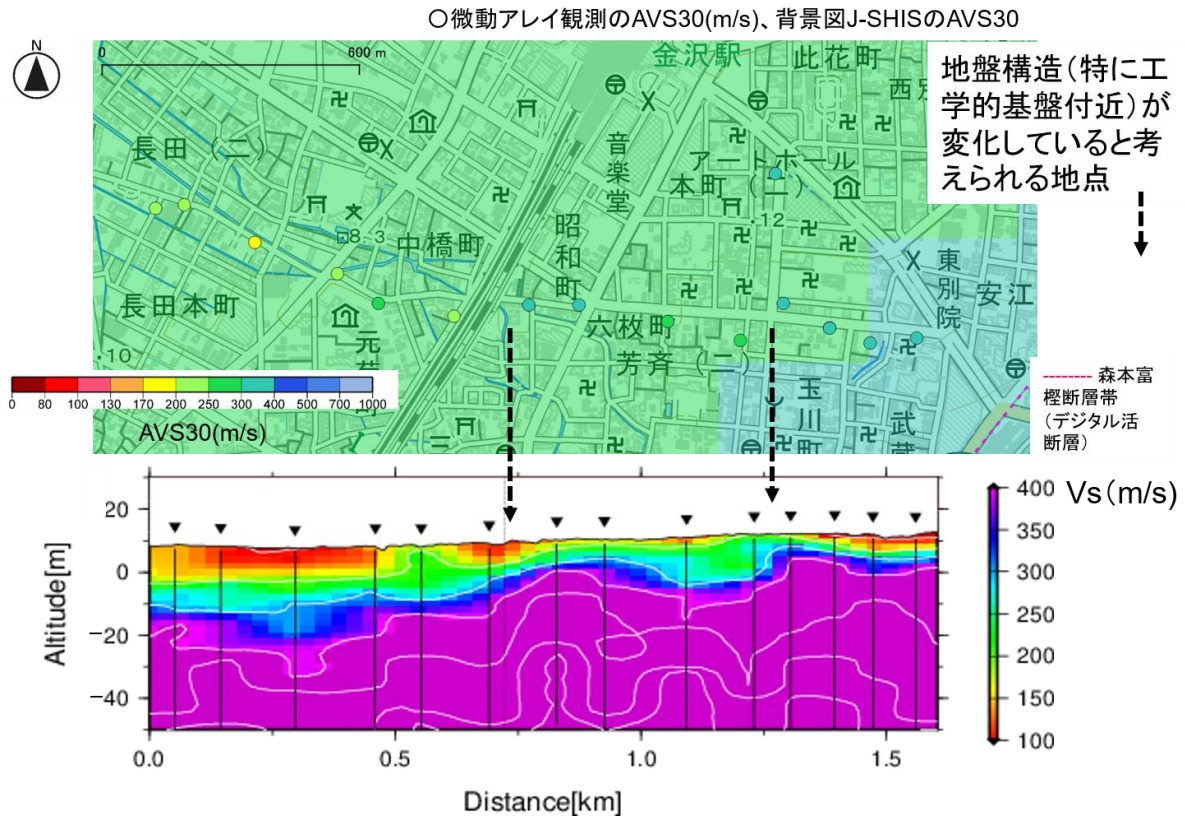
○微動アレイ観測のAVS30(m/s)、背景図J-SHISのAVS30

N

0 600 m

金沢駅 此花町 西

長田（二） 音楽堂 アートホール 本町（二） 中橋町 昭和町 長田本町 六枚町 芳斉（二） 東別院 安江 玉川町 武蔵 元

8.3 12 10

地盤構造（特に工学的基盤付近）が変化していると考えられる地点

森本富樫断層帯（デジタル活断層）

| 0 | 80 | 100 | 130 | 170 | 200 | 250 | 300 | 400 | 500 | 700 | 1000 |
|---|---|---|---|---|---|---|---|---|---|---|---|

AVS30(m/s)

Vs (m/s)

400
350
300
250
200
150
100

Altitude[m]

20
0
−20
−40

0.0 0.5 1.0 1.5

Distance[km]